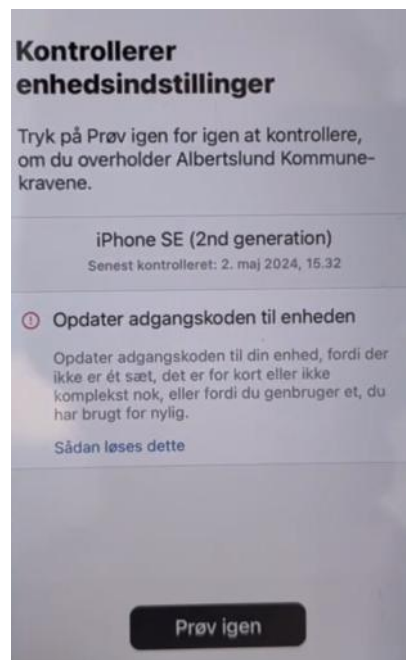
Kontrollerer enhedsindstillinger

Tryk på Prøv igen for igen at kontrollere, om du overholder Albertslund Kommune-kravene.

iPhone SE (2nd generation)
Senest kontrolleret: 2. maj 2024, 15.32

Opdater adgangskoden til enheden

Opdater adgangskoden til din enhed, fordi der ikke er ét sæt, det er for kort eller ikke komplekst nok, eller fordi du genbruger et, du har brugt for nylig.

Sådan løses dette

Prøv igen